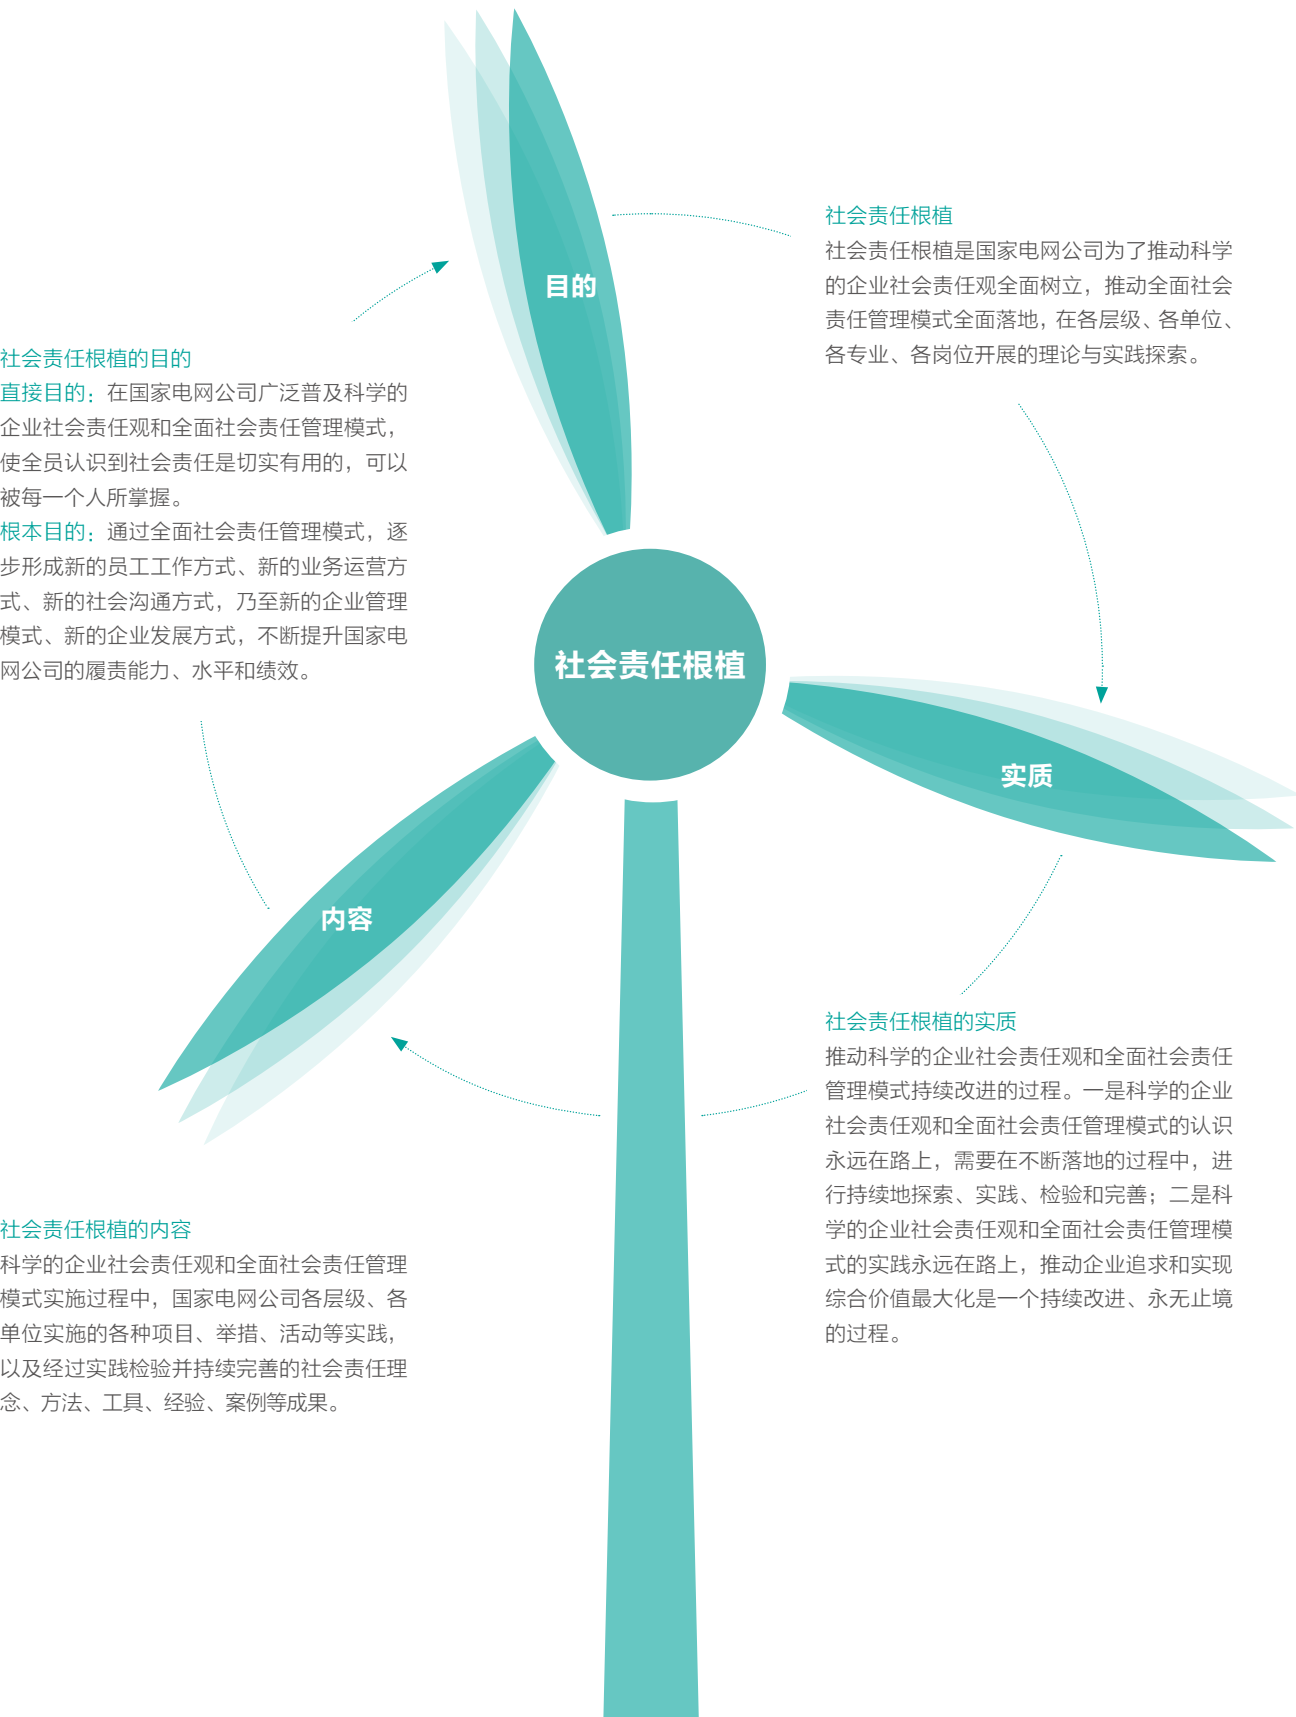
社会责任根植

社会责任根植是国家电网公司为了推动科学的企业社会责任观全面树立，推动全面社会责任管理模式全面落地，在各层级、各单位、各专业、各岗位开展的理论与实践探索。

目的

社会责任根植的目的

直接目的：在国家电网公司广泛普及科学的企业社会责任观和全面社会责任管理模式，使全员认识到社会责任是切实有用的，可以被每一个人所掌握。

根本目的：通过全面社会责任管理模式，逐步形成新的员工工作方式、新的业务运营方式、新的社会沟通方式，乃至新的企业管理模式、新的企业发展方式，不断提升国家电网公司的履责能力、水平和绩效。

社会责任根植

实质

内容

社会责任根植的实质

推动科学的企业社会责任观和全面社会责任管理模式持续改进的过程。一是科学的企业社会责任观和全面社会责任管理模式的认识永远在路上，需要在不断落地的过程中，进行持续地探索、实践、检验和完善；二是科学的企业社会责任观和全面社会责任管理模式的实践永远在路上，推动企业追求和实现综合价值最大化是一个持续改进、永无止境的过程。

社会责任根植的内容

科学的企业社会责任观和全面社会责任管理模式实施过程中，国家电网公司各层级、各单位实施的各种项目、举措、活动等实践，以及经过实践检验并持续完善的社会责任理念、方法、工具、经验、案例等成果。